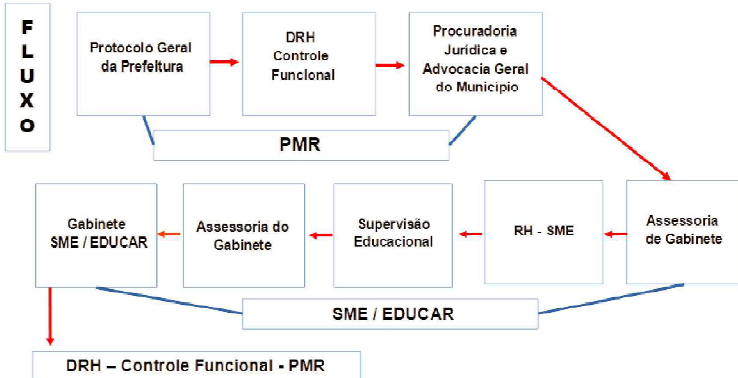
FLUXO

Protocolo Geral da Prefeitura

DRH Controle Funcional

Procuradoria Jurídica e Advocacia Geral do Município

PMR

Assessoria de Gabinete

RH - SME

Supervisão Educacional

Assessoria do Gabinete

Gabinete SME / EDUCAR

SME / EDUCAR

DRH – Controle Funcional - PMR